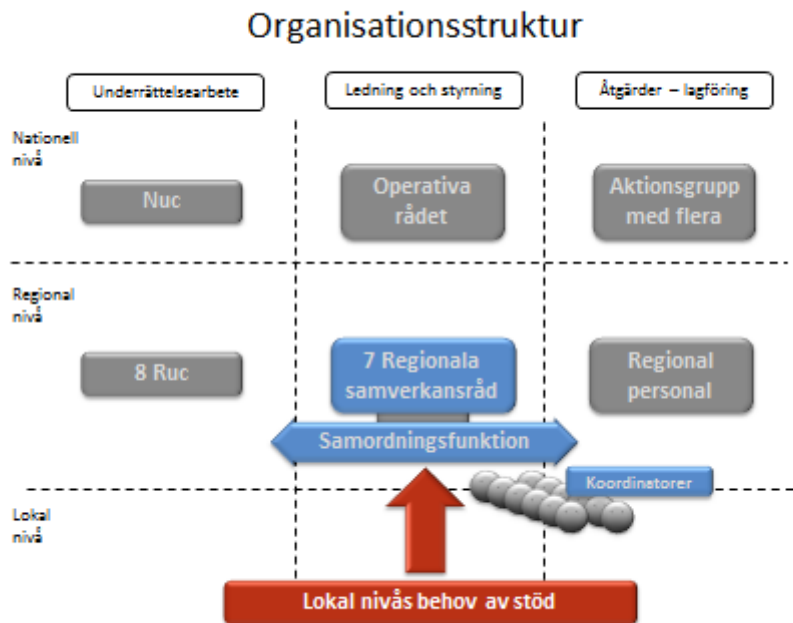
Organisationsstruktur

Underrättelsearbete

Ledning och styrning

Åtgärder – lagföring

Nationell nivå

Nuc

Operativa rådet

Aktionsgrupp med flera

Regional nivå

8 Ruc

7 Regionala samverkansråd

Regional personal

Samordningsfunktion

Koordinatorer

Lokal nivå

Lokal nivås behov av stöd